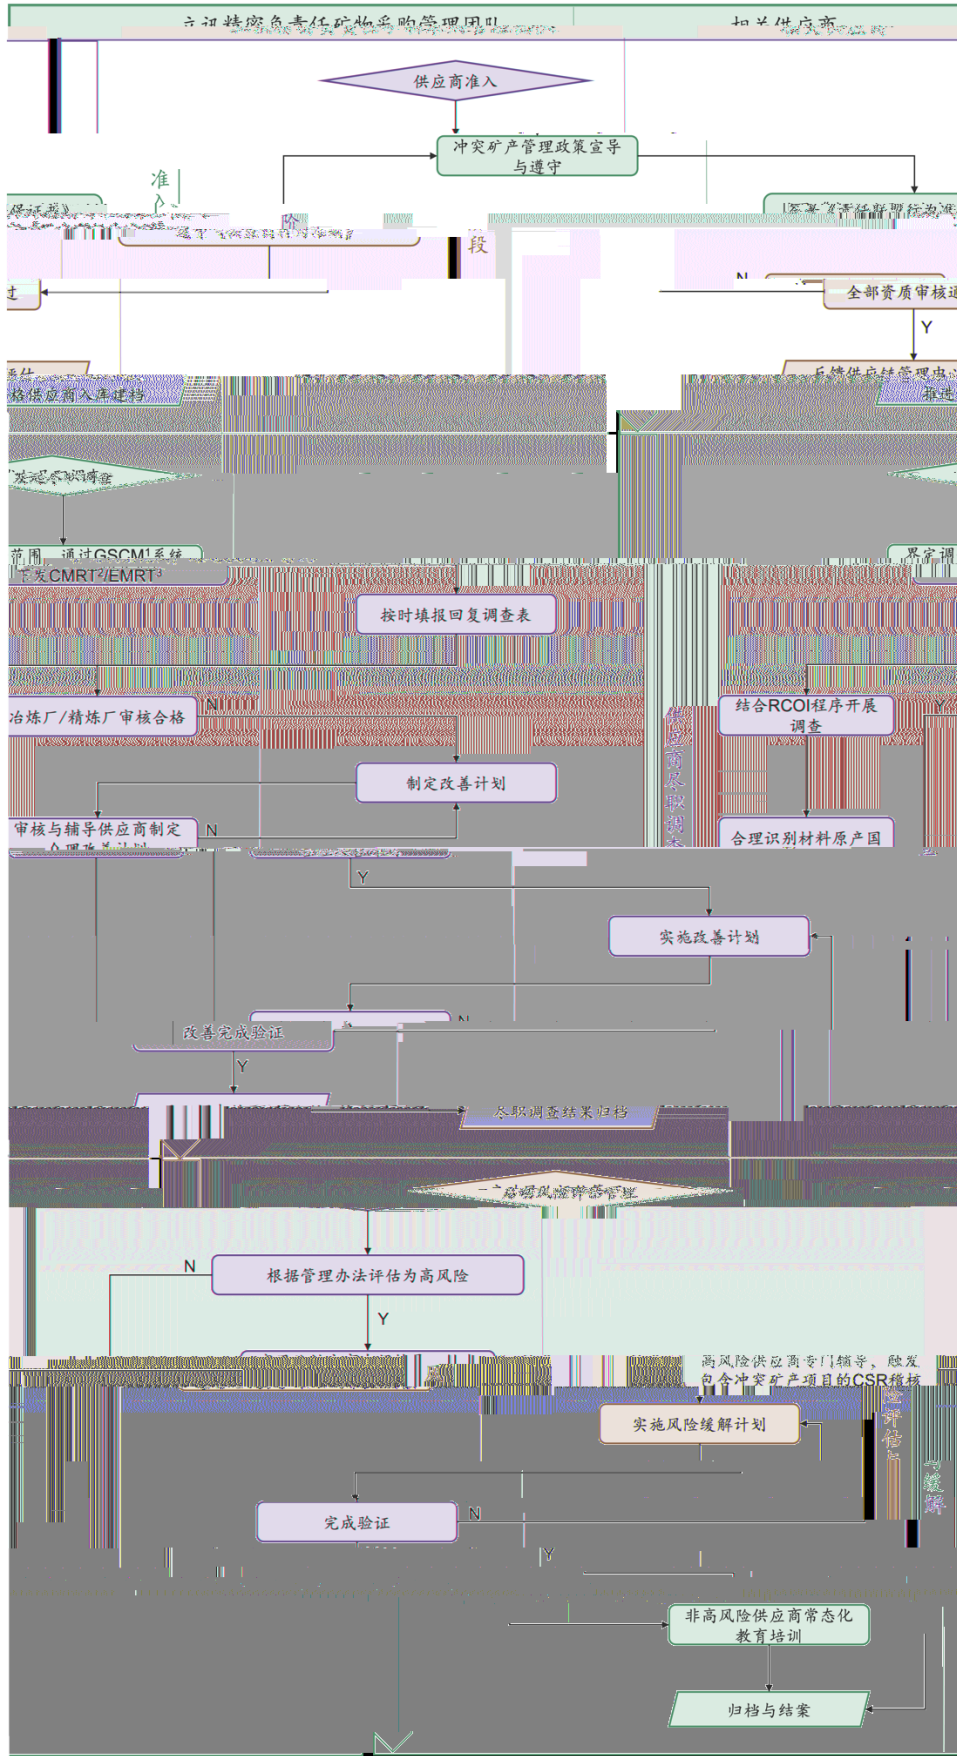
立讯精密负责任矿物采购管理团队

相关供应商

供应商准入

冲突矿产管理政策宣导与遵守

准

阶

段

N

全部资质审核通

Y

过

反馈供应链管理中

格供应商入库建档

范围，通过GSCM¹系统

下发CMRT²/EMRT³

界定调

按时填报回复调查表

冶炼厂/精炼厂审核合格

N

结合RCOI程序开展调查

Y

供应商尽职调查

制定改善计划

审核与辅导供应商制定

N

合理识别材料原产国

Y

实施改善计划

N

改善完成验证

Y

尽职调查结果归档

根据管理办法评估为高风险

N

Y

高风险供应商专门辅导，触发包含冲突矿产项目的CSR稽核

险评估与缓解

实施风险缓解计划

完成验证

N

Y

非高风险供应商常态化教育培训

归档与结案